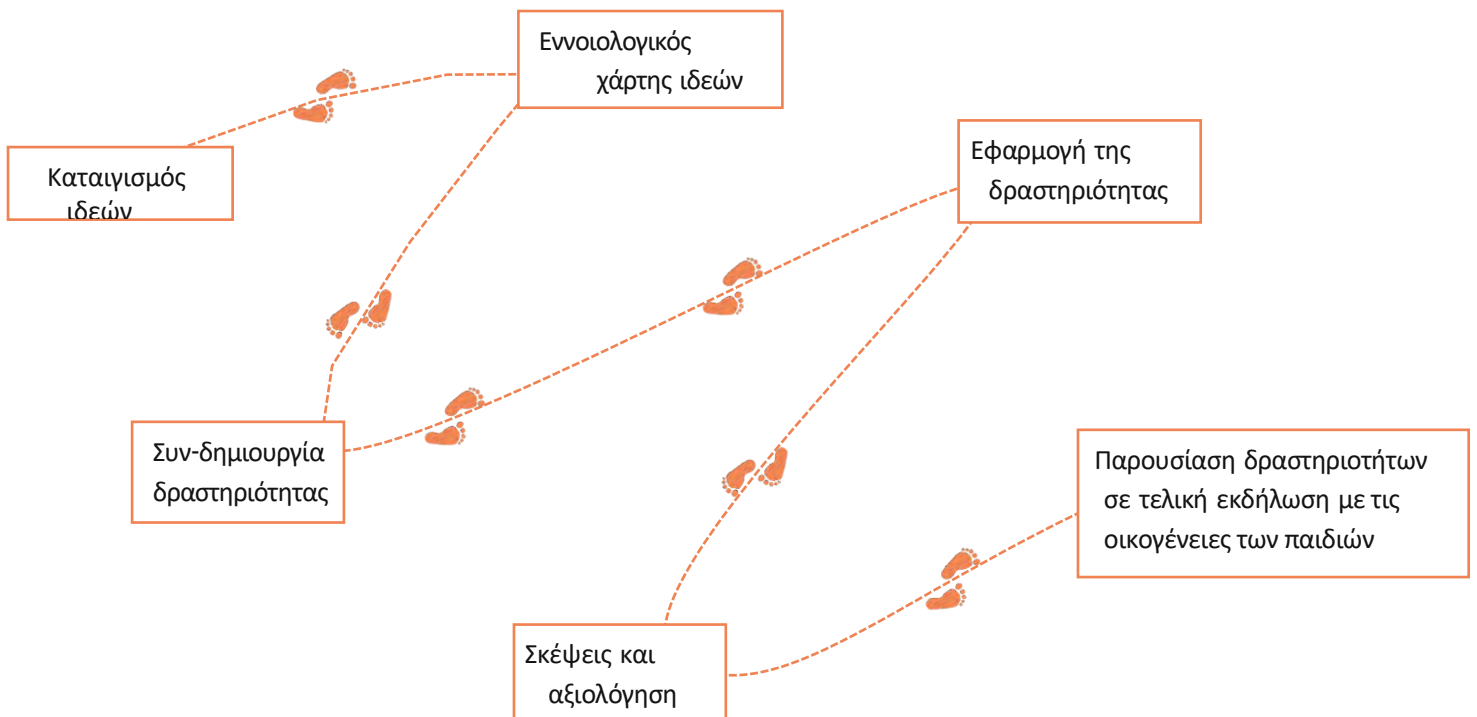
Εννοιολογικός χάρτης ιδεών

Καταιγισμός ιδεών

Εφαρμογή της δραστηριότητας

Συν-δημιουργία δραστηριότητας

Παρουσίαση δραστηριοτήτων σε τελική εκδήλωση με τις οικογένειες των παιδιών

Σκέψεις και αξιολόγηση